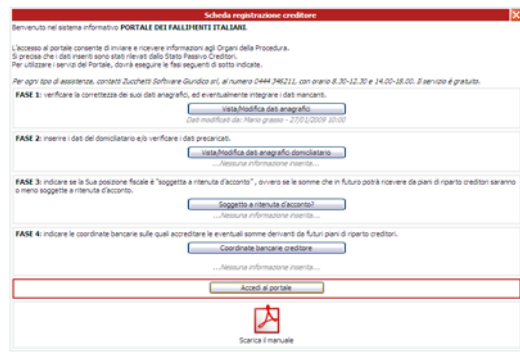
Scheda registrazione creditore

Benvenuto nel sistema informativo PORTALE DEI FALLIMENTI ITALIANI.

L'accesso al portale consente di inviare e ricevere informazioni agli Organi della Procedura.
Si precisa che i dati inseriti sono stati rilevati dallo Stato Passivo Crediti.
Per utilizzare i servizi del Portale, dovrà eseguire le fasi seguenti di sotto indicate.

Per ogni tipo di assistenza, contatti Zucchetti Software Giuridico srl, al numero 0444 346211, con orario 8.30-12.30 e 14.00-18.00. Il servizio è gratuito.

FASE 1: verificare la correttezza dei suoi dati anagrafici, ed eventualmente integrare i dati mancanti.

Vista/Modifica dati anagrafici

Dati modificati da: Mario grasso - 27/01/2009 10:00

FASE 2: inserire i dati del domiciliatario e/o verificare i dati precaricati.

Vista/Modifica dati anagrafici domiciliatario

...Nessuna informazione inserita...

FASE 3: indicare se la Sua posizione fiscale è "soggetta a ritenuta d'acconto" , ovvero se le somme che in futuro potrà ricevere da piani di riparto creditori saranno o meno soggette a ritenuta d'acconto.

Soggetto a ritenuta d'acconto?

...Nessuna informazione inserita...

FASE 4: indicare le coordinate bancarie sulle quali accreditare le eventuali somme derivanti da futuri piani di riparto creditori.

Coordinate bancarie creditore

...Nessuna informazione inserita...

Accedi al portale

Scarica il manuale